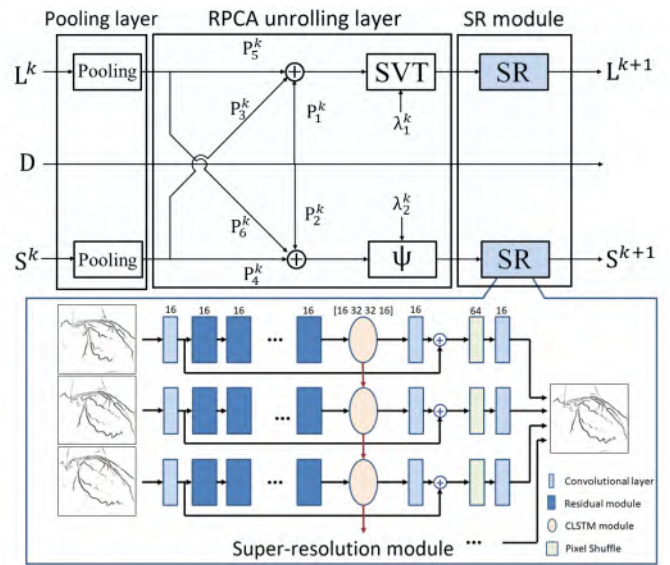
Pooling layer

RPCA unrolling layer

SR module

$L^k$

Pooling

$P_5^k$

SVT

SR

$L^{k+1}$

$P_3^k$

$P_1^k$

$\lambda_1^k$

D

$P_6^k$

$P_2^k$

$\lambda_2^k$

$S^k$

Pooling

$P_4^k$

$\Psi$

SR

$S^{k+1}$

16

16

16

16

[16 32 32 16]

16

64

16

...

...

...

Convolutional layer

Residual module

CLSTM module

Pixel Shuffle

Super-resolution module

...